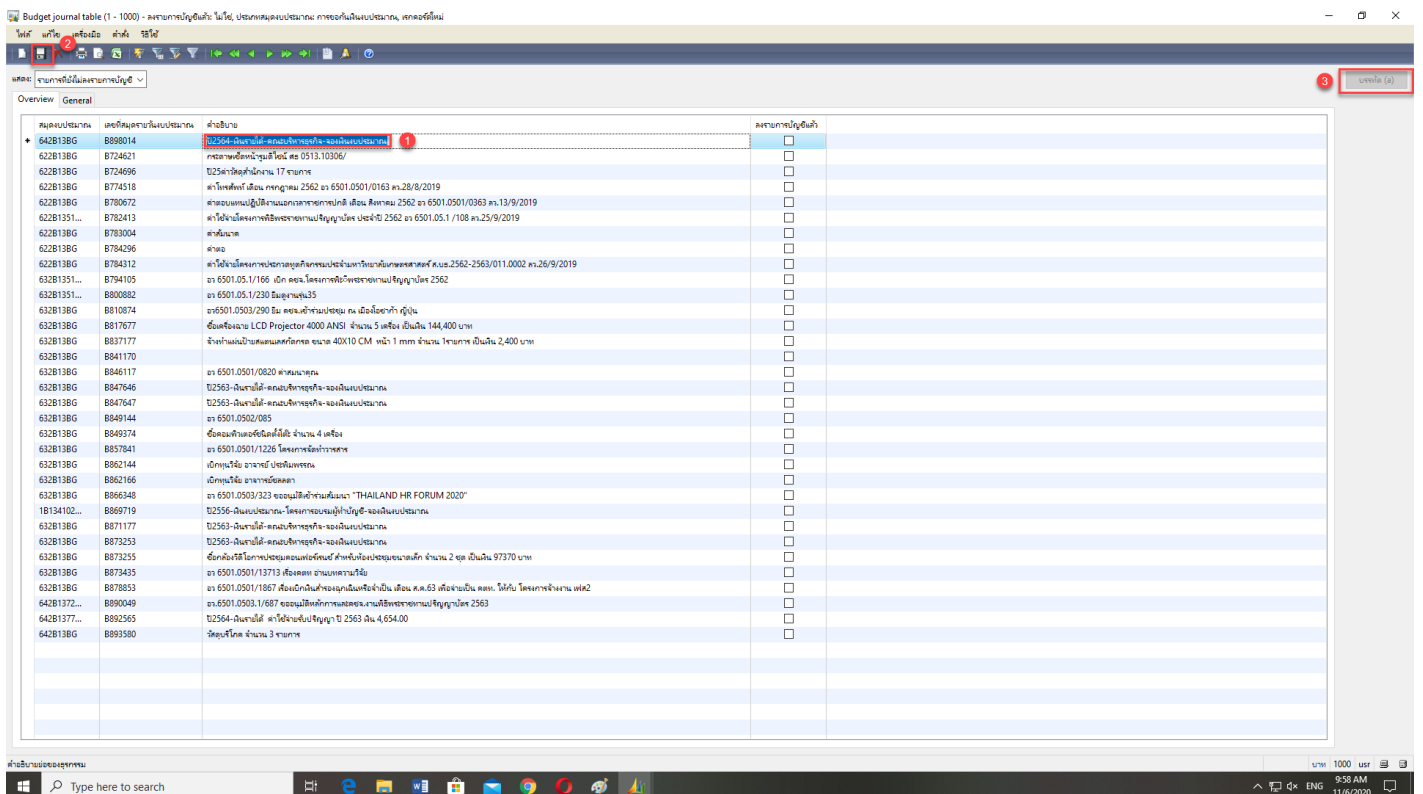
Budget journal table (1 - 1000) - ลงรายการบัญชีแล้ว: ไม่ใช่, ประเภทสมุดงบประมาณ: การจองกันเงินงบประมาณ, เรคคอร์ดใหม่

ไฟล์ แก้ไข เครื่องมือ คำสั่ง วิธีใช้

แสดง: รายการที่ยังไม่ลงรายการบัญชี

บรรทัด (a)

Overview General

| สมุดงบประมาณ | เลขที่สมุดรายวันงบประมาณ | คำอธิบาย | ลงรายการบัญชีแล้ว |
|---|---|---|---|
| 642B13BG | B898014 | ปี2564-ฝึนรายได้-คณะบริหารธุรกิจ-จองเงินงบประมาณ | ☐ |
| 622B13BG | B724621 | กรอสายเซ็ตหน้ารูมดีไซน์ สธ 0513.10306/ | ☐ |
| 622B13BG | B724696 | ปี25ค่าวัสดุสำนักงาน 17 รายการ | ☐ |
| 622B13BG | B774518 | ค่าโทรศัพท์ เดือน กรกฎาคม 2562 อว 6501.0501/0163 ลว.28/8/2019 | ☐ |
| 622B13BG | B780672 | ค่าตอบแทนปฏิบัติงานนอกเวลาราชการปกติ เดือน สิงหาคม 2562 อว 6501.0501/0363 ลว.13/9/2019 | ☐ |
| 622B1351... | B782413 | ค่าใช้จ่ายโครงการพิธีพระราชทานปริญญาบัตร ประจำปี 2562 อว 6501.05.1 /108 ลว.25/9/2019 | ☐ |
| 622B13BG | B783004 | ค่าสัมนาค | ☐ |
| 622B13BG | B784296 | ค่าตอ | ☐ |
| 622B13BG | B784312 | ค่าใช้จ่ายโครงการประกวดธุรกิจกรรมประจำมหาวิทยาลัยเกษตรศาสตร์ ส.บธ.2562-2563/011.0002 ลว.26/9/2019 | ☐ |
| 622B1351... | B794105 | อว 6501.05.1/166 เบิก คชจ.โครงการพิธีพระราชทานปริญญาบัตร 2562 | ☐ |
| 632B1351... | B800882 | อว 6501.05.1/230 ยืมดูงานรุ่น35 | ☐ |
| 632B13BG | B810874 | อว6501.0503/290 ยืม คชจ.เข้าร่วมประชุม ณ เมืองโอซาก้า ญี่ปุ่น | ☐ |
| 632B13BG | B817677 | ซื้อเครื่องฉาย LCD Projector 4000 ANSI จำนวน 5 เครื่อง เป็นเงิน 144,400 บาท | ☐ |
| 632B13BG | B837177 | จ้างทำแผ่นป้ายสแตนเลสกัดกรด ขนาด 40X10 CM หนา 1 mm จำนวน 1รายการ เป็นเงิน 2,400 บาท | ☐ |
| 632B13BG | B841170 | | ☐ |
| 632B13BG | B846117 | อว 6501.0501/0820 ค่าสมนาคุณ | ☐ |
| 632B13BG | B847646 | ปี2563-ฝึนรายได้-คณะบริหารธุรกิจ-จองเงินงบประมาณ | ☐ |
| 632B13BG | B847647 | ปี2563-ฝึนรายได้-คณะบริหารธุรกิจ-จองเงินงบประมาณ | ☐ |
| 632B13BG | B849144 | อว 6501.0502/085 | ☐ |
| 632B13BG | B849374 | ซื้อคอมพิวเตอร์โน้ตบุ๊ค จำนวน 4 เครื่อง | ☐ |
| 632B13BG | B857841 | อว 6501.0501/1226 โครงการจัดทำวารสาร | ☐ |
| 632B13BG | B862144 | เบิกทุนวิจัย อาจารย์ ประพิมพรรณ | ☐ |
| 632B13BG | B862166 | เบิกทุนวิจัย อาจารย์ยลลดา | ☐ |
| 632B13BG | B866348 | อว 6501.0503/323 ขออนุมัติเข้าร่วมสัมมนา "THAILAND HR FORUM 2020" | ☐ |
| 1B134102... | B869719 | ปี2556-ฝึนงบประมาณ-โครงการอบรมผู้ทำบัญชี-จองเงินงบประมาณ | ☐ |
| 632B13BG | B871177 | ปี2563-ฝึนรายได้-คณะบริหารธุรกิจ-จองเงินงบประมาณ | ☐ |
| 632B13BG | B873253 | ปี2563-ฝึนรายได้-คณะบริหารธุรกิจ-จองเงินงบประมาณ | ☐ |
| 632B13BG | B873255 | ซื้อกล้องวิดีโอการประชุมคอนเฟอร์เรนซ์ สำหรับห้องประชุมขนาดเล็ก จำนวน 2 ชุด เป็นเงิน 97370 บาท | ☐ |
| 632B13BG | B873435 | อว 6501.0501/13713 เรื่องตอท อ่านบทความวิจัย | ☐ |
| 632B13BG | B878853 | อว 6501.0501/1867 เรื่องเบิกเงินสำรองฉุกเฉินหรือจำเป็น เดือน ส.ค.63 เพื่อจ่ายเป็น คตท. ให้กับ โครงการจ้างงาน เฟส2 | ☐ |
| 642B1372... | B890049 | อว.6501.0503.1/687 ขออนุมัติหลักการและคชจ.งานพิธีพระราชทานปริญญาบัตร 2563 | ☐ |
| 642B1377... | B892565 | ปี2564-ฝึนรายได้ ค่าใช้จ่ายรับปริญญา ปี 2563 เงิน 4,654.00 | ☐ |
| 642B13BG | B893580 | วัสดุบริโภค จำนวน 3 รายการ | ☐ |

คำอธิบายย่อของธุรกรรม

บาท 1000 usr

Type here to search

ENG 9:58 AM 11/6/2020